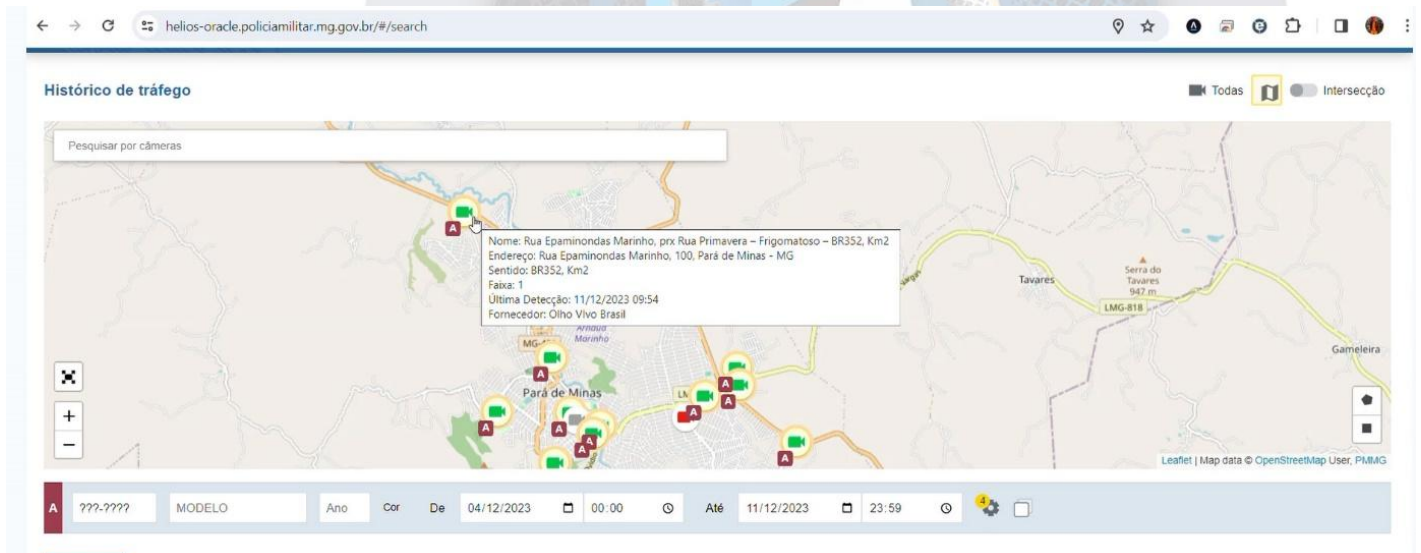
helios-oracle.policiamilitar.mg.gov.br/#/search

Histórico de tráfego

Todas Intersecção

Pesquisar por câmeras

Nome: Rua Epaminondas Marinho, prx Rua Primavera – Frigomatoso – BR352, Km2
Endereço: Rua Epaminondas Marinho, 100, Pará de Minas - MG
Sentido: BR352, Km2
Faixa: 1
Última Detecção: 11/12/2023 09:54
Fornecedor: Olho Vivo Brasil

Tavares
Serra do Tavares 947 m
LMG-818
Gameleira
Arnaud Marinho
MG-
Pará de Minas

+
−

Leaflet | Map data © OpenStreetMap User, PMMG

A ???-???? MODELO Ano Cor De 04/12/2023 00:00 Até 11/12/2023 23:59 4